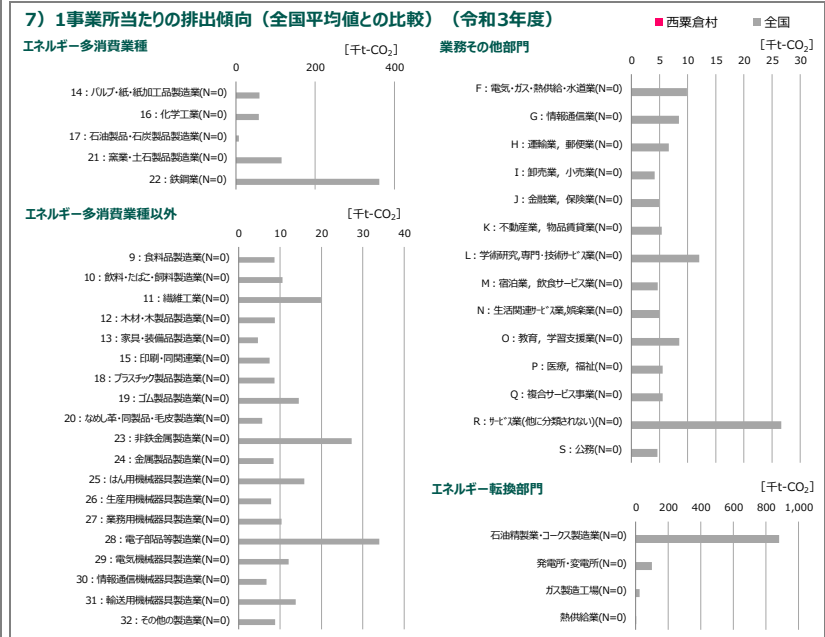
7）1事業所当たりの排出傾向（全国平均値との比較）（令和3年度）

■ 西粟倉村 ■ 全国

エネルギー多消費業種

［千t-$CO_2$］

0 200 400

14：パルプ・紙・紙加工品製造業(N=0)
16：化学工業(N=0)
17：石油製品・石炭製品製造業(N=0)
21：窯業・土石製品製造業(N=0)
22：鉄鋼業(N=0)

エネルギー多消費業種以外

［千t-$CO_2$］

0 10 20 30 40

9：食料品製造業(N=0)
10：飲料・たばこ・飼料製造業(N=0)
11：繊維工業(N=0)
12：木材・木製品製造業(N=0)
13：家具・装備品製造業(N=0)
15：印刷・同関連業(N=0)
18：プラスチック製品製造業(N=0)
19：ゴム製品製造業(N=0)
20：なめし革・同製品・毛皮製造業(N=0)
23：非鉄金属製造業(N=0)
24：金属製品製造業(N=0)
25：はん用機械器具製造業(N=0)
26：生産用機械器具製造業(N=0)
27：業務用機械器具製造業(N=0)
28：電子部品等製造業(N=0)
29：電気機械器具製造業(N=0)
30：情報通信機械器具製造業(N=0)
31：輸送用機械器具製造業(N=0)
32：その他の製造業(N=0)

業務その他部門

［千t-$CO_2$］

0 5 10 15 20 25 30

F：電気・ガス・熱供給・水道業(N=0)
G：情報通信業(N=0)
H：運輸業，郵便業(N=0)
I：卸売業，小売業(N=0)
J：金融業，保険業(N=0)
K：不動産業，物品賃貸業(N=0)
L：学術研究，専門・技術サービス業(N=0)
M：宿泊業，飲食サービス業(N=0)
N：生活関連サービス業，娯楽業(N=0)
O：教育，学習支援業(N=0)
P：医療，福祉(N=0)
Q：複合サービス事業(N=0)
R：サービス業(他に分類されない)(N=0)
S：公務(N=0)

エネルギー転換部門

［千t-$CO_2$］

0 200 400 600 800 1,000

石油精製業・コークス製造業(N=0)
発電所・変電所(N=0)
ガス製造工場(N=0)
熱供給業(N=0)